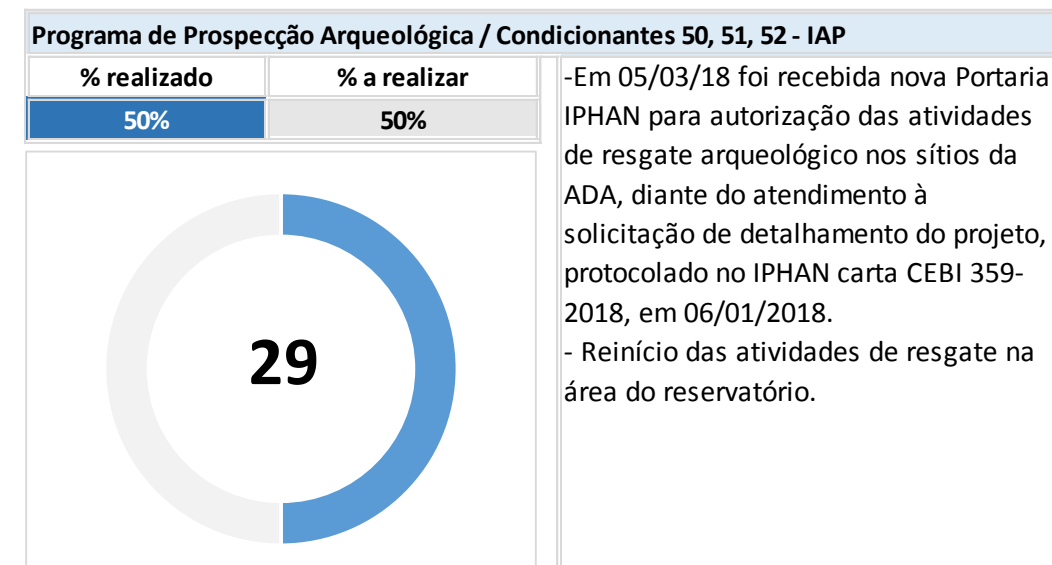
Programa de Prospecção Arqueológica / Condicionantes 50, 51, 52 - IAP

| % realizado | % a realizar |
|---|---|
| 50% | 50% |

29

-Em 05/03/18 foi recebida nova Portaria IPHAN para autorização das atividades de resgate arqueológico nos sítios da ADA, diante do atendimento à solicitação de detalhamento do projeto, protocolado no IPHAN carta CEBI 359-2018, em 06/01/2018.
- Reinício das atividades de resgate na área do reservatório.